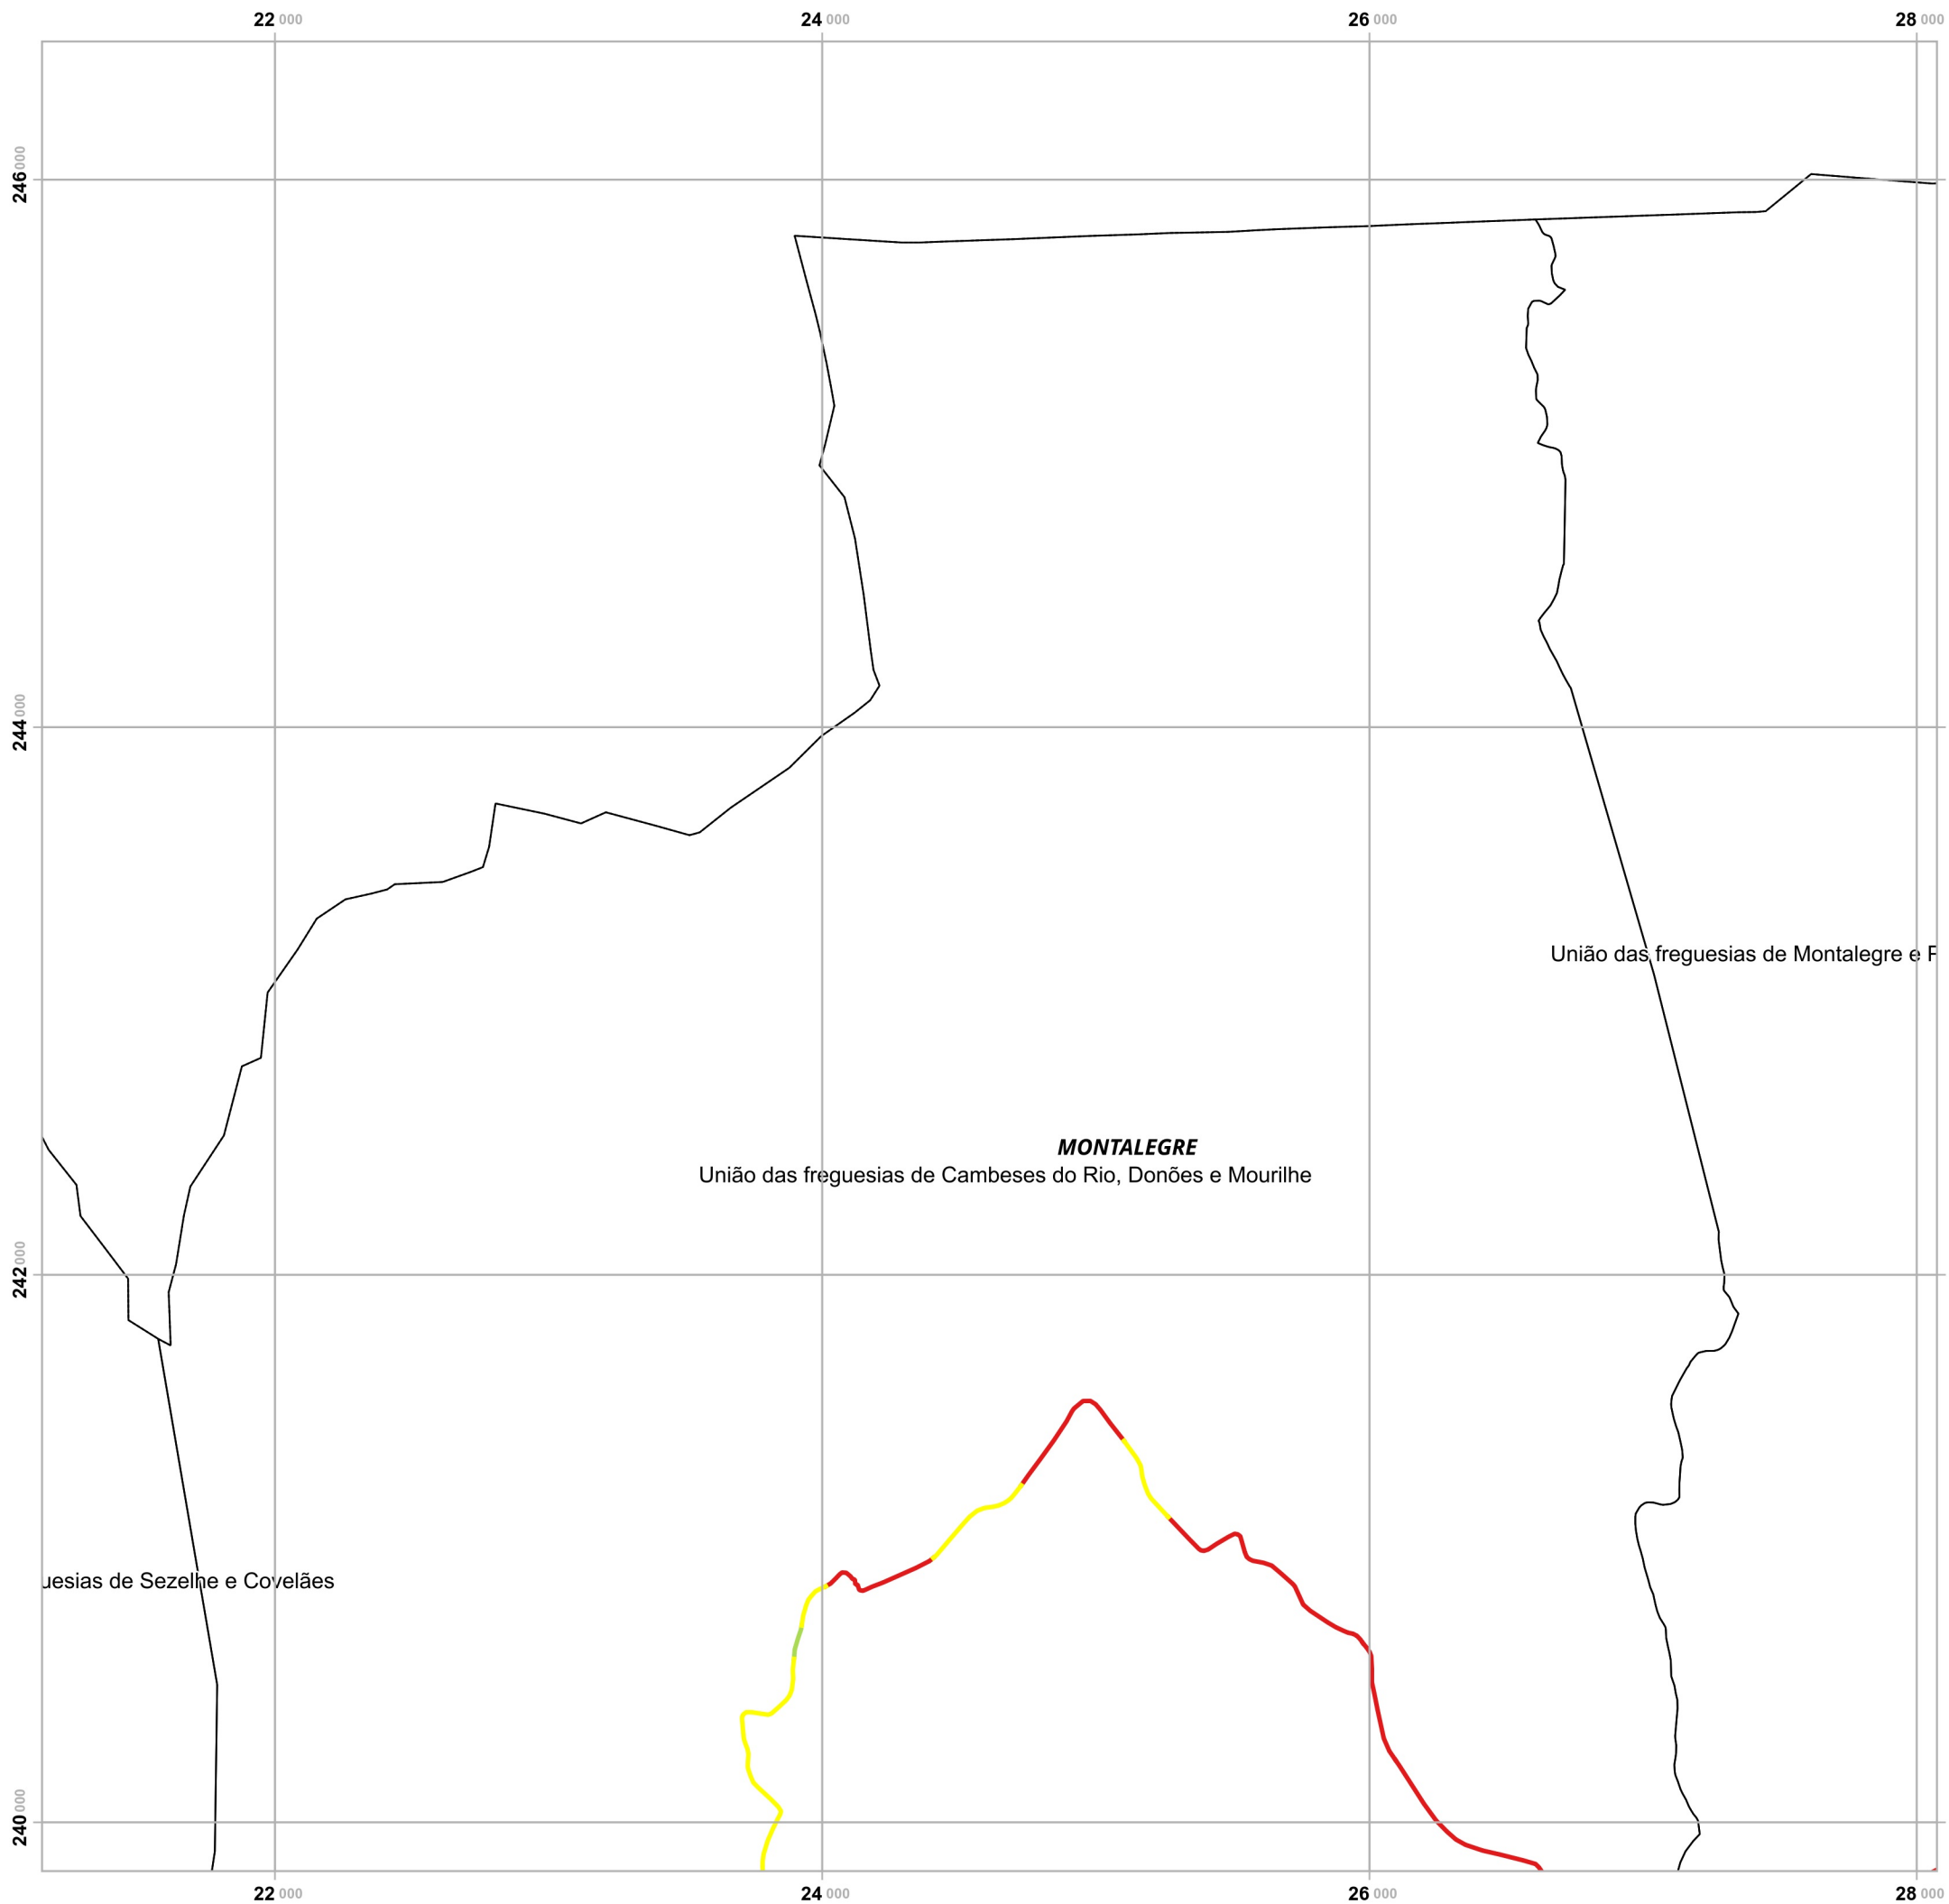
22 000
24 000
26 000
28 000

246 000
244 000
242 000
240 000

União das freguesias de Montalegre e F

MONTALEGRE
União das freguesias de Cambeses do Rio, Donões e Mourilhe

uesias de Sezelhe e Covelães

22 000
24 000
26 000
28 000